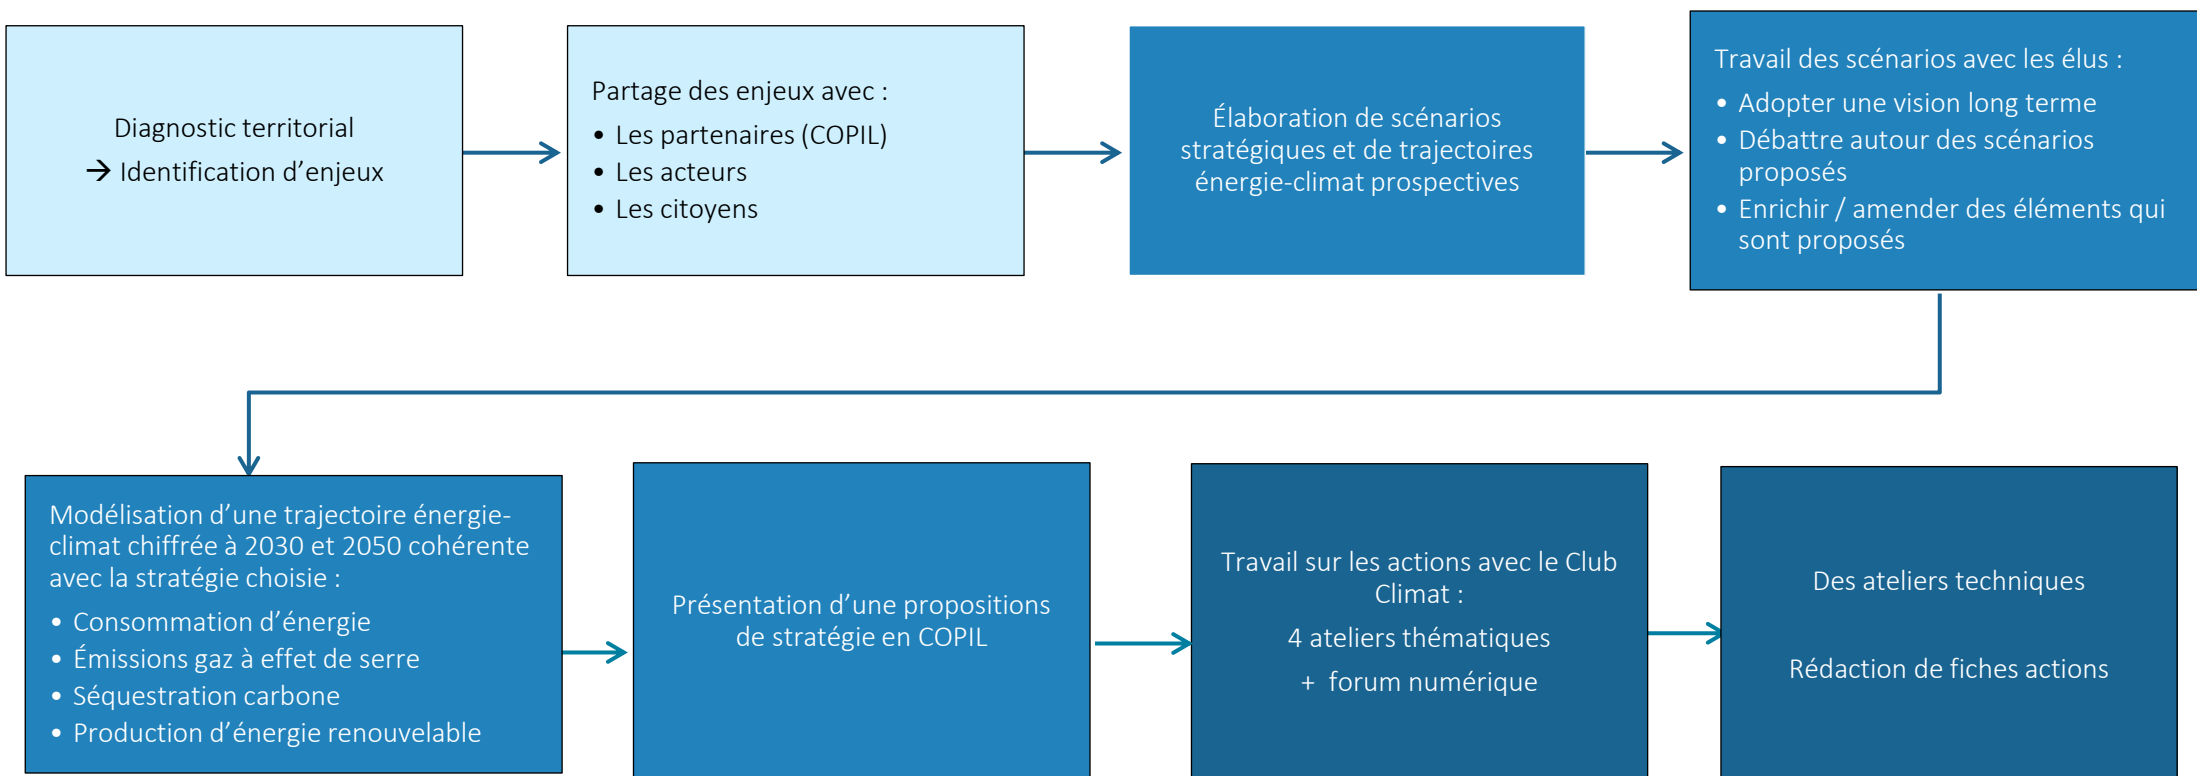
Diagnostic territorial
→ Identification d’enjeux

Partage des enjeux avec :
- Les partenaires (COPIL)
- Les acteurs
- Les citoyens

Élaboration de scénarios stratégiques et de trajectoires énergie-climat prospectives

Travail des scénarios avec les élus :
- Adopter une vision long terme
- Débattre autour des scénarios proposés
- Enrichir / amender des éléments qui sont proposés

Modélisation d’une trajectoire énergie-climat chiffrée à 2030 et 2050 cohérente avec la stratégie choisie :
- Consommation d’énergie
- Émissions gaz à effet de serre
- Séquestration carbone
- Production d’énergie renouvelable

Présentation d’une propositions de stratégie en COPIL

Travail sur les actions avec le Club Climat :
4 ateliers thématiques
+ forum numérique

Des ateliers techniques

Rédaction de fiches actions